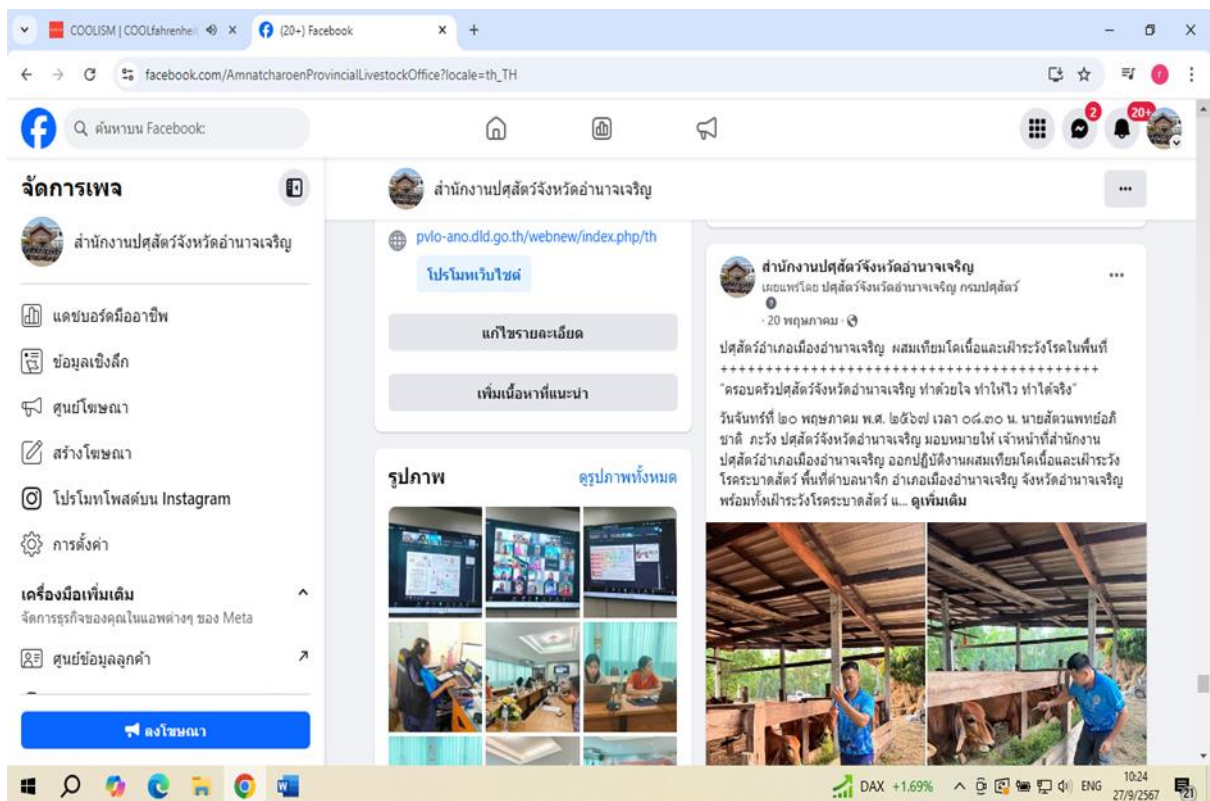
COOLISM | COOLfahrenhe
(20+) Facebook
facebook.com/AmnatcharoenProvincialLivestockOffice?locale=th_TH

ค้นหาบน Facebook
2
20+

จัดการเพจ
สำนักงานปศุสัตว์จังหวัดอำนาจเจริญ
แดชบอร์ดมืออาชีพ
ข้อมูลเชิงลึก
ศูนย์โฆษณา
สร้างโฆษณา
โปรโมทโพสต์บน Instagram
การตั้งค่า
เครื่องมือเพิ่มเติม
จัดการธุรกิจของคุณในแอพต่างๆ ของ Meta
ศูนย์ข้อมูลลูกค้า
ลงโฆษณา

สำนักงานปศุสัตว์จังหวัดอำนาจเจริญ
pvlo-ano.dld.go.th/webnew/index.php/th
โปรโมทเว็บไซต์
แก้ไขรายละเอียด
เพิ่มเนื้อหาที่แนะนำ
รูปภาพ
ดูรูปภาพทั้งหมด

สำนักงานปศุสัตว์จังหวัดอำนาจเจริญ
เผยแพร่โดย ปศุสัตว์จังหวัดอำนาจเจริญ กรมปศุสัตว์
· 20 พฤษภาคม ·
ปศุสัตว์อำเภอเมืองอำนาจเจริญ ผสมเทียมโคเนื้อและเฝ้าระวังโรคในพื้นที่
++++++++++++++++++++++++++++++++++++++++++++
"ครอบครัวปศุสัตว์จังหวัดอำนาจเจริญ ทำด้วยใจ ทำให้ไว ทำได้จริง"
วันจันทร์ที่ ๒๐ พฤษภาคม พ.ศ. ๒๕๖๗ เวลา ๐๘.๓๐ น. นายสัตวแพทย์อภิชาติ ภะวัง ปศุสัตว์จังหวัดอำนาจเจริญ มอบหมายให้ เจ้าหน้าที่สำนักงานปศุสัตว์อำเภอเมืองอำนาจเจริญ ออกปฏิบัติงานผสมเทียมโคเนื้อและเฝ้าระวังโรคระบาดสัตว์ พื้นที่ตำบลนาจิก อำเภอเมืองอำนาจเจริญ จังหวัดอำนาจเจริญ พร้อมทั้งเฝ้าระวังโรคระบาดสัตว์ แ... ดูเพิ่มเติม

DAX +1.69% ENG 10:24 27/9/2567 21